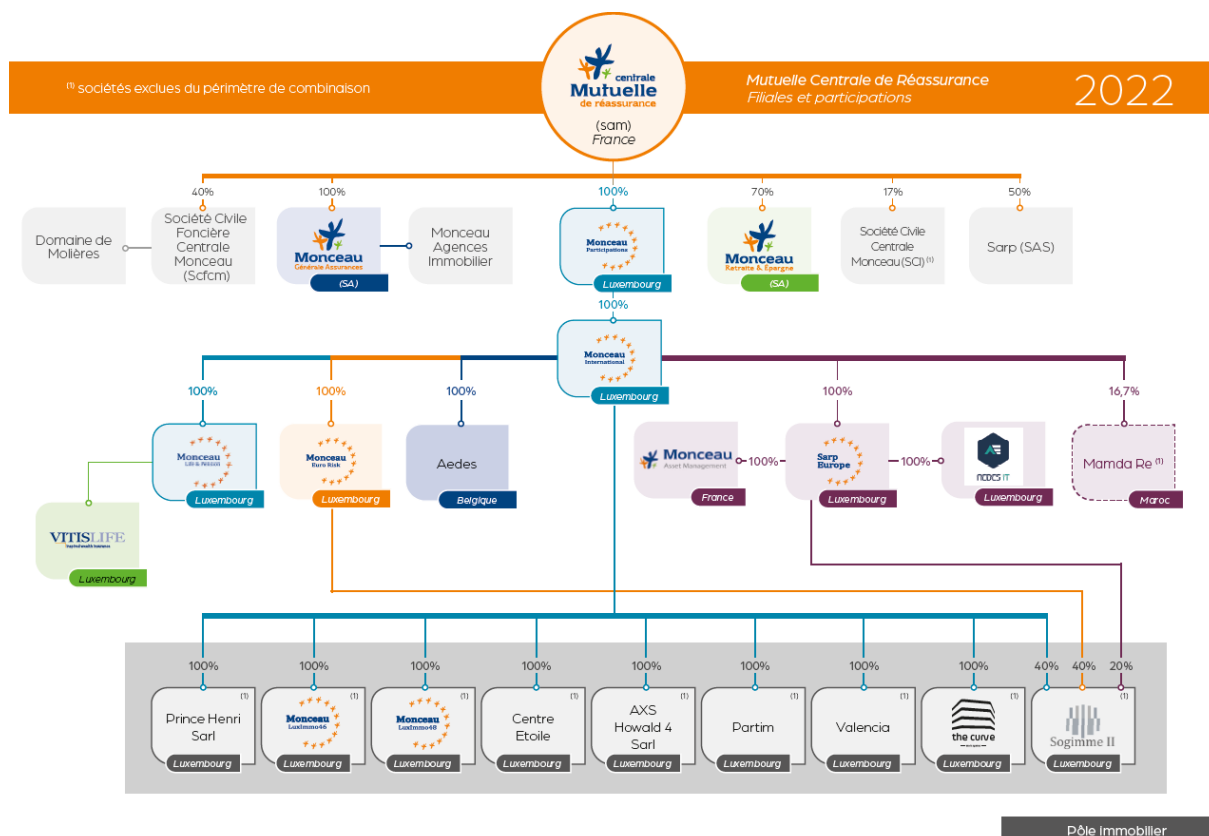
$^{(1)}$ sociétés exclues du périmètre de combinaison

centrale Mutuelle de réassurance
(sam)
France

Mutuelle Centrale de Réassurance
Filiales et participations

2022

40%
Domaine de Molières
Société Civile Foncière Centrale Monceau (Scfcm)

100%
Monceau Générale Assurances
(SA)
Monceau Agences Immobilier

100%
Monceau Participations
Luxembourg

70%
Monceau Retraite & Epargne
(SA)

17%
Société Civile Centrale Monceau (SCI) $^{(1)}$

50%
Sarp (SAS)

100%
Monceau International
Luxembourg

100%
Monceau Life & Pension
Luxembourg

VITISLIFE
Luxembourg

100%
Monceau Euro Risk
Luxembourg

100%
Aedes
Belgique

Monceau Asset Management
France
100%

100%
Sarp Europe
Luxembourg
100%

NODES IT
Luxembourg

16,7%
Mamda Re $^{(1)}$
Maroc

100%
(1)
Prince Henri Sarl
Luxembourg

100%
(1)
Monceau Luximmo46
Luxembourg

100%
(1)
Monceau Luximmo48
Luxembourg

100%
(1)
Centre Etoile
Luxembourg

100%
(1)
AXS Howald 4 Sarl
Luxembourg

100%
(1)
Partim
Luxembourg

100%
(1)
Valencia
Luxembourg

100%
(1)
the curve
Luxembourg

40% 40% 20%
(1)
Sogimme II
Luxembourg

Pôle immobilier